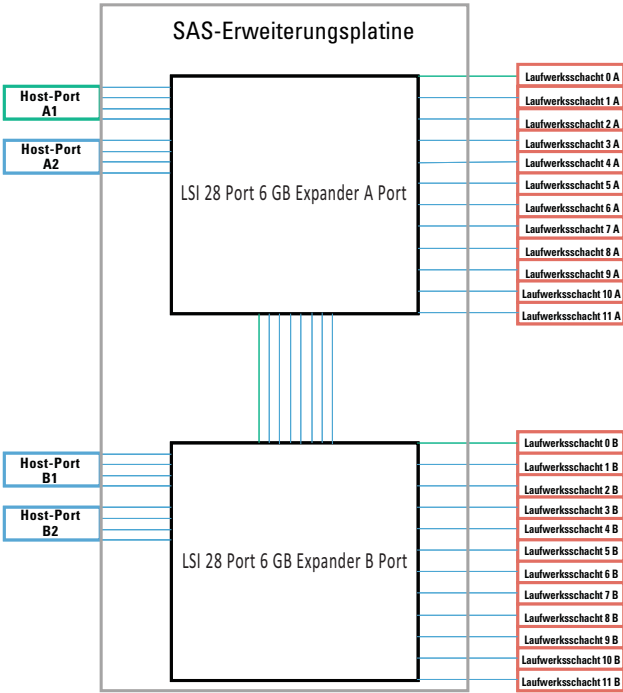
SAS-Erweiterungsplatine

Host-Port A1

Host-Port A2

LSI 28 Port 6 GB Expander A Port

Laufwerksschacht 0 A
Laufwerksschacht 1 A
Laufwerksschacht 2 A
Laufwerksschacht 3 A
Laufwerksschacht 4 A
Laufwerksschacht 5 A
Laufwerksschacht 6 A
Laufwerksschacht 7 A
Laufwerksschacht 8 A
Laufwerksschacht 9 A
Laufwerksschacht 10 A
Laufwerksschacht 11 A

Host-Port B1

Host-Port B2

LSI 28 Port 6 GB Expander B Port

Laufwerksschacht 0 B
Laufwerksschacht 1 B
Laufwerksschacht 2 B
Laufwerksschacht 3 B
Laufwerksschacht 4 B
Laufwerksschacht 5 B
Laufwerksschacht 6 B
Laufwerksschacht 7 B
Laufwerksschacht 8 B
Laufwerksschacht 9 B
Laufwerksschacht 10 B
Laufwerksschacht 11 B